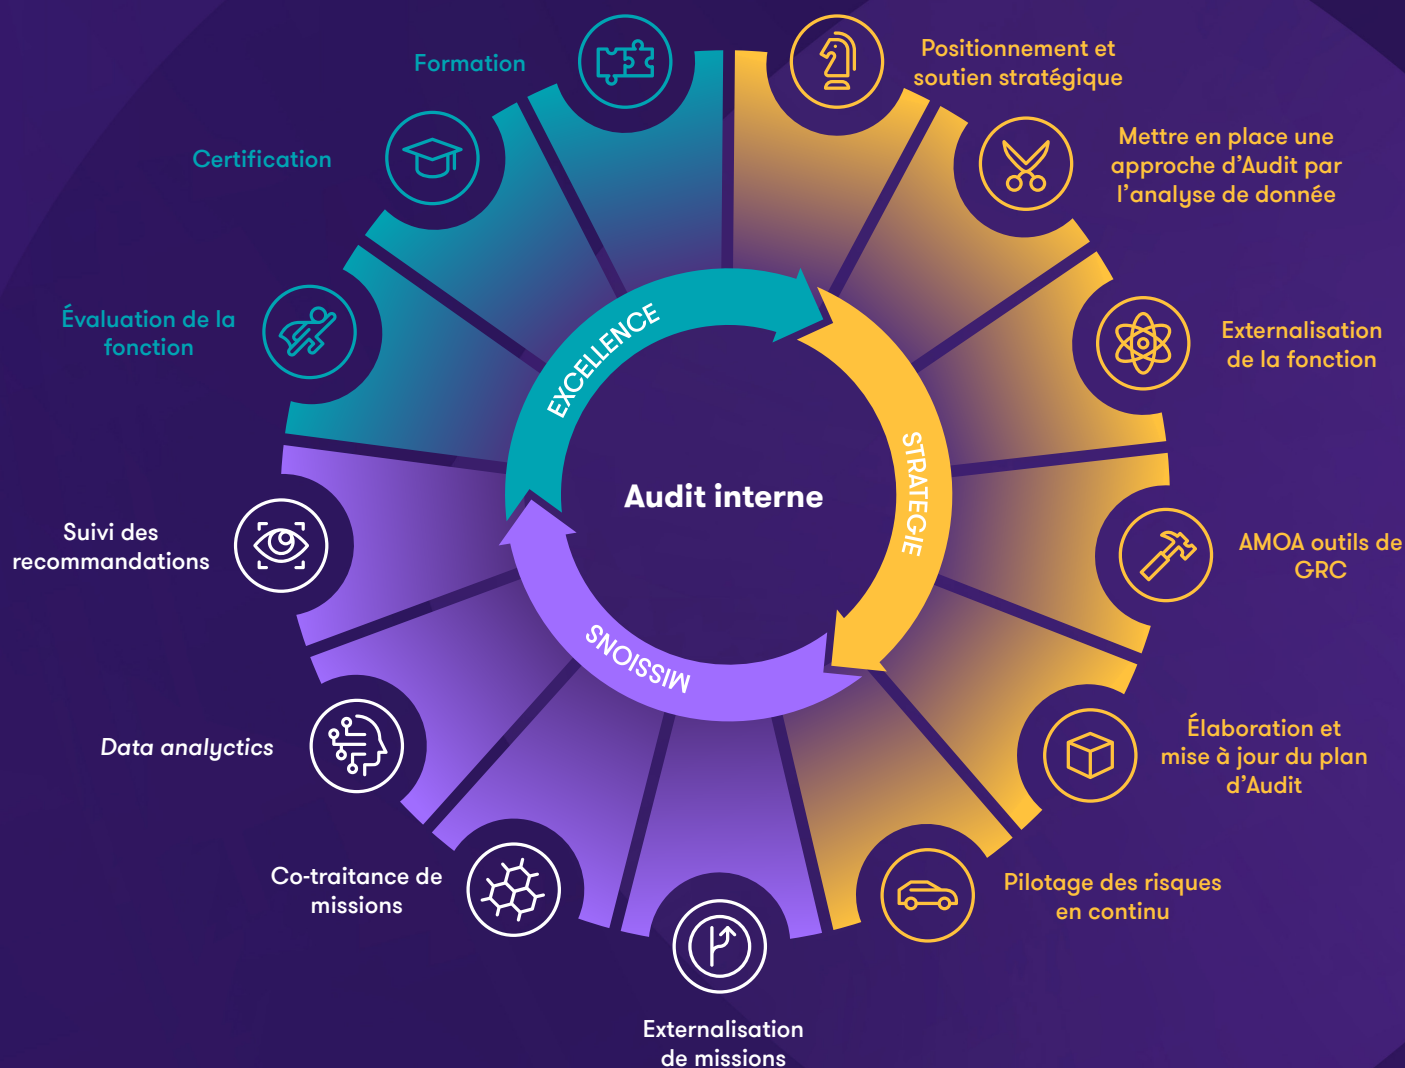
Formation

Positionnement et soutien stratégique

Certification

Mettre en place une approche d'Audit par l'analyse de donnée

Évaluation de la fonction

Externalisation de la fonction

EXCELLENCE

STRATEGIE

MISSIONS

Audit interne

Suivi des recommandations

AMOA outils de GRC

Data analyctics

Élaboration et mise à jour du plan d'Audit

Co-traitance de missions

Pilotage des risques en continu

Externalisation de missions